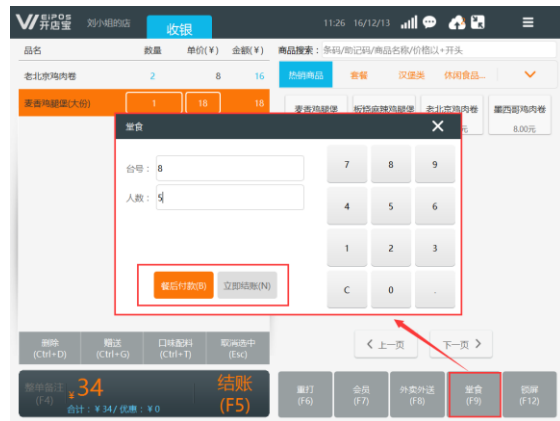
EiPOS 开店宝 刘小姐的店 收银 11:26 16/12/13

| 品名 | 数量 | 单价(¥) | 金额(¥) |
|---|---|---|---|
| 老北京鸡肉卷 | 2 | 8 | 16 |
| 麦香鸡腿堡(大份) | 1 | 18 | 18 |

商品搜索：条码/助记码/商品名称/价格以+开头

热销商品 套餐 汉堡类 休闲食品...

麦香鸡腿堡 板烧鸡腿堡 老北京鸡肉卷 墨西哥鸡肉卷 8.00元

堂食

台号： 8

人数： 5

7 8 9
4 5 6
1 2 3
C 0 .

餐后付款(B) 立即结账(N)

删除 (Ctrl+D) 赠送 (Ctrl+G) 口味配料 (Ctrl+T) 取消选中 (Esc)

整单备注 (F4) ¥34 合计：¥34 / 优惠：¥0

结账 (F5)

上一页 下一页

重打 (F6) 会员 (F7) 外卖外送 (F8) 堂食 (F9) 锁屏 (F12)